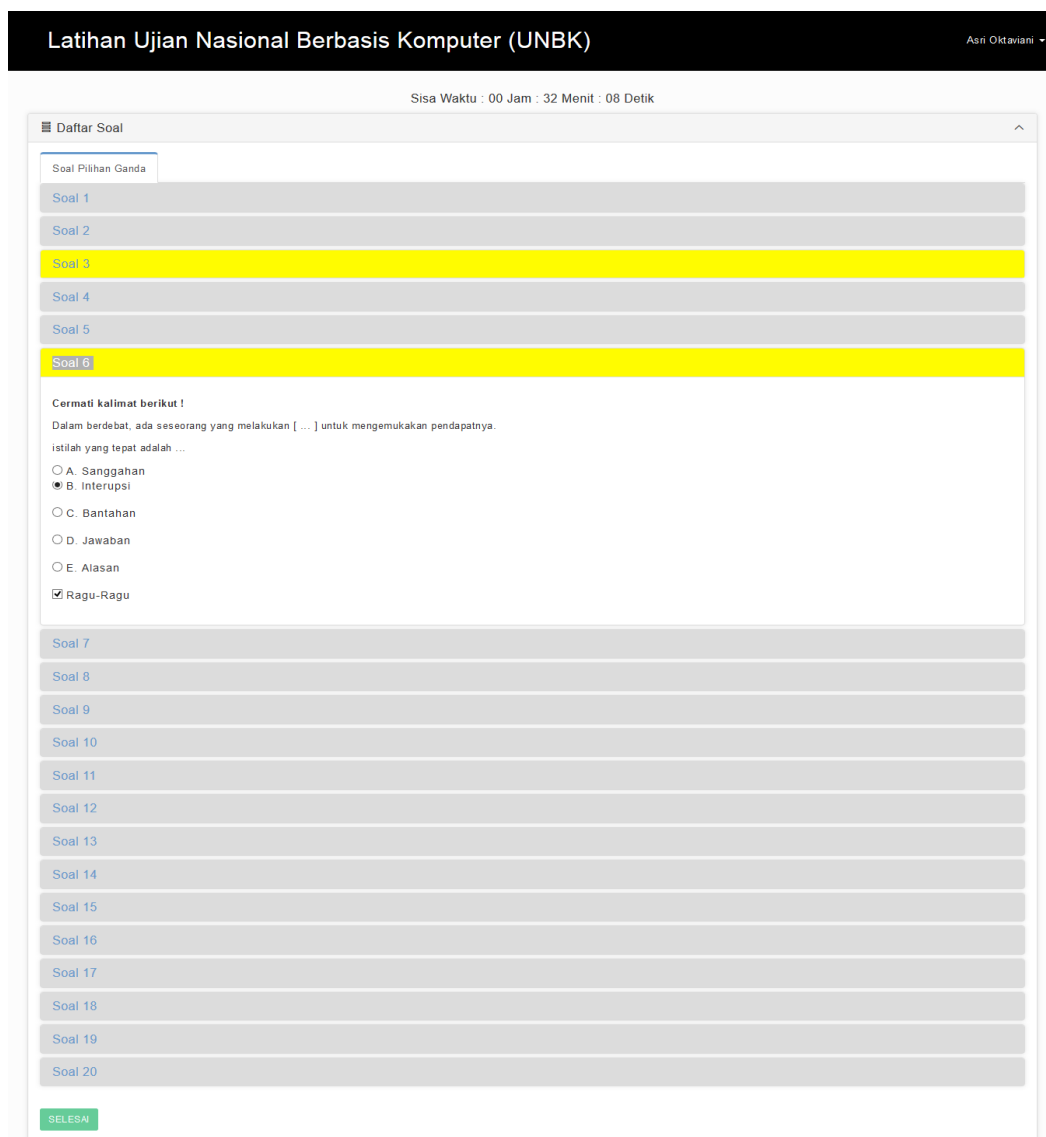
Latihan Ujian Nasional Berbasis Komputer (UNBK)

Asri Oktaviani

Sisa Waktu : 00 Jam : 32 Menit : 08 Detik

Daftar Soal

Soal Pilihan Ganda

Soal 1

Soal 2

Soal 3

Soal 4

Soal 5

Soal 6

**Cermati kalimat berikut !**

Dalam berdebat, ada seseorang yang melakukan [ ... ] untuk mengemukakan pendapatnya.

istilah yang tepat adalah ...

A. Sanggahan
B. Interupsi
C. Bantahan
D. Jawaban
E. Alasan

Ragu-Ragu

Soal 7

Soal 8

Soal 9

Soal 10

Soal 11

Soal 12

Soal 13

Soal 14

Soal 15

Soal 16

Soal 17

Soal 18

Soal 19

Soal 20

SELESAI